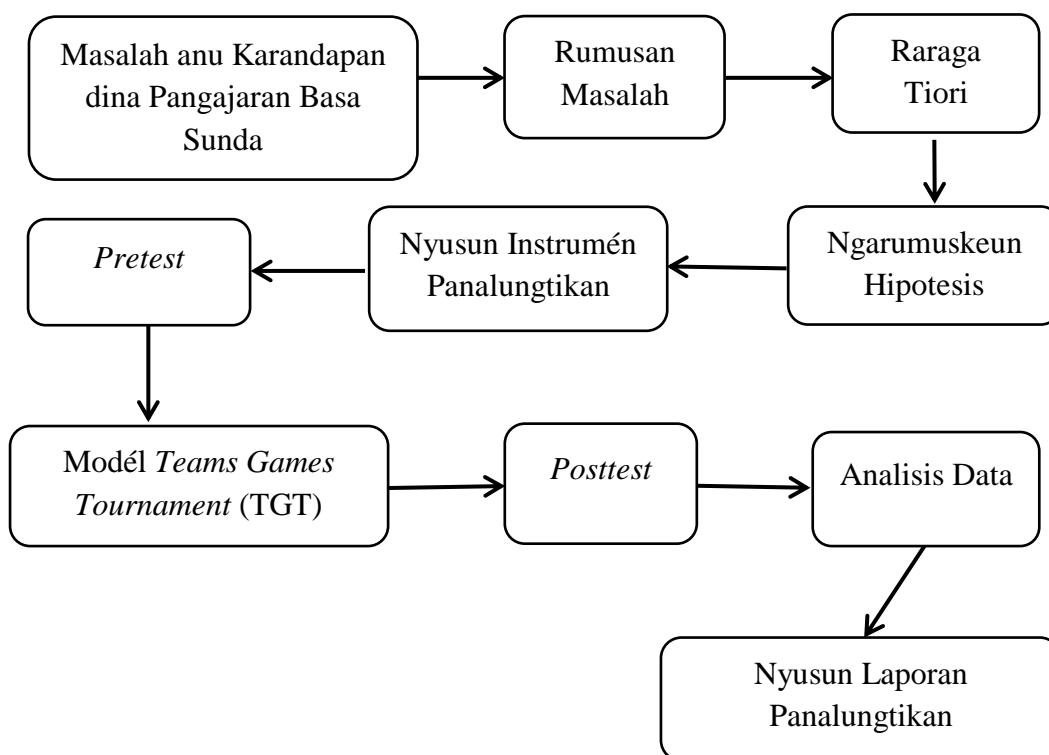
Masalah anu Karandapan dina Pangajaran Basa Sunda

Rumusan Masalah

Raraga Tiori

Ngarumuskeun Hipotesis

Nyusun Instrumén Panalungtikan

*Pretest*

Modél *Teams Games Tournament* (TGT)

*Posttest*

Analisis Data

Nyusun Laporan Panalungtikan